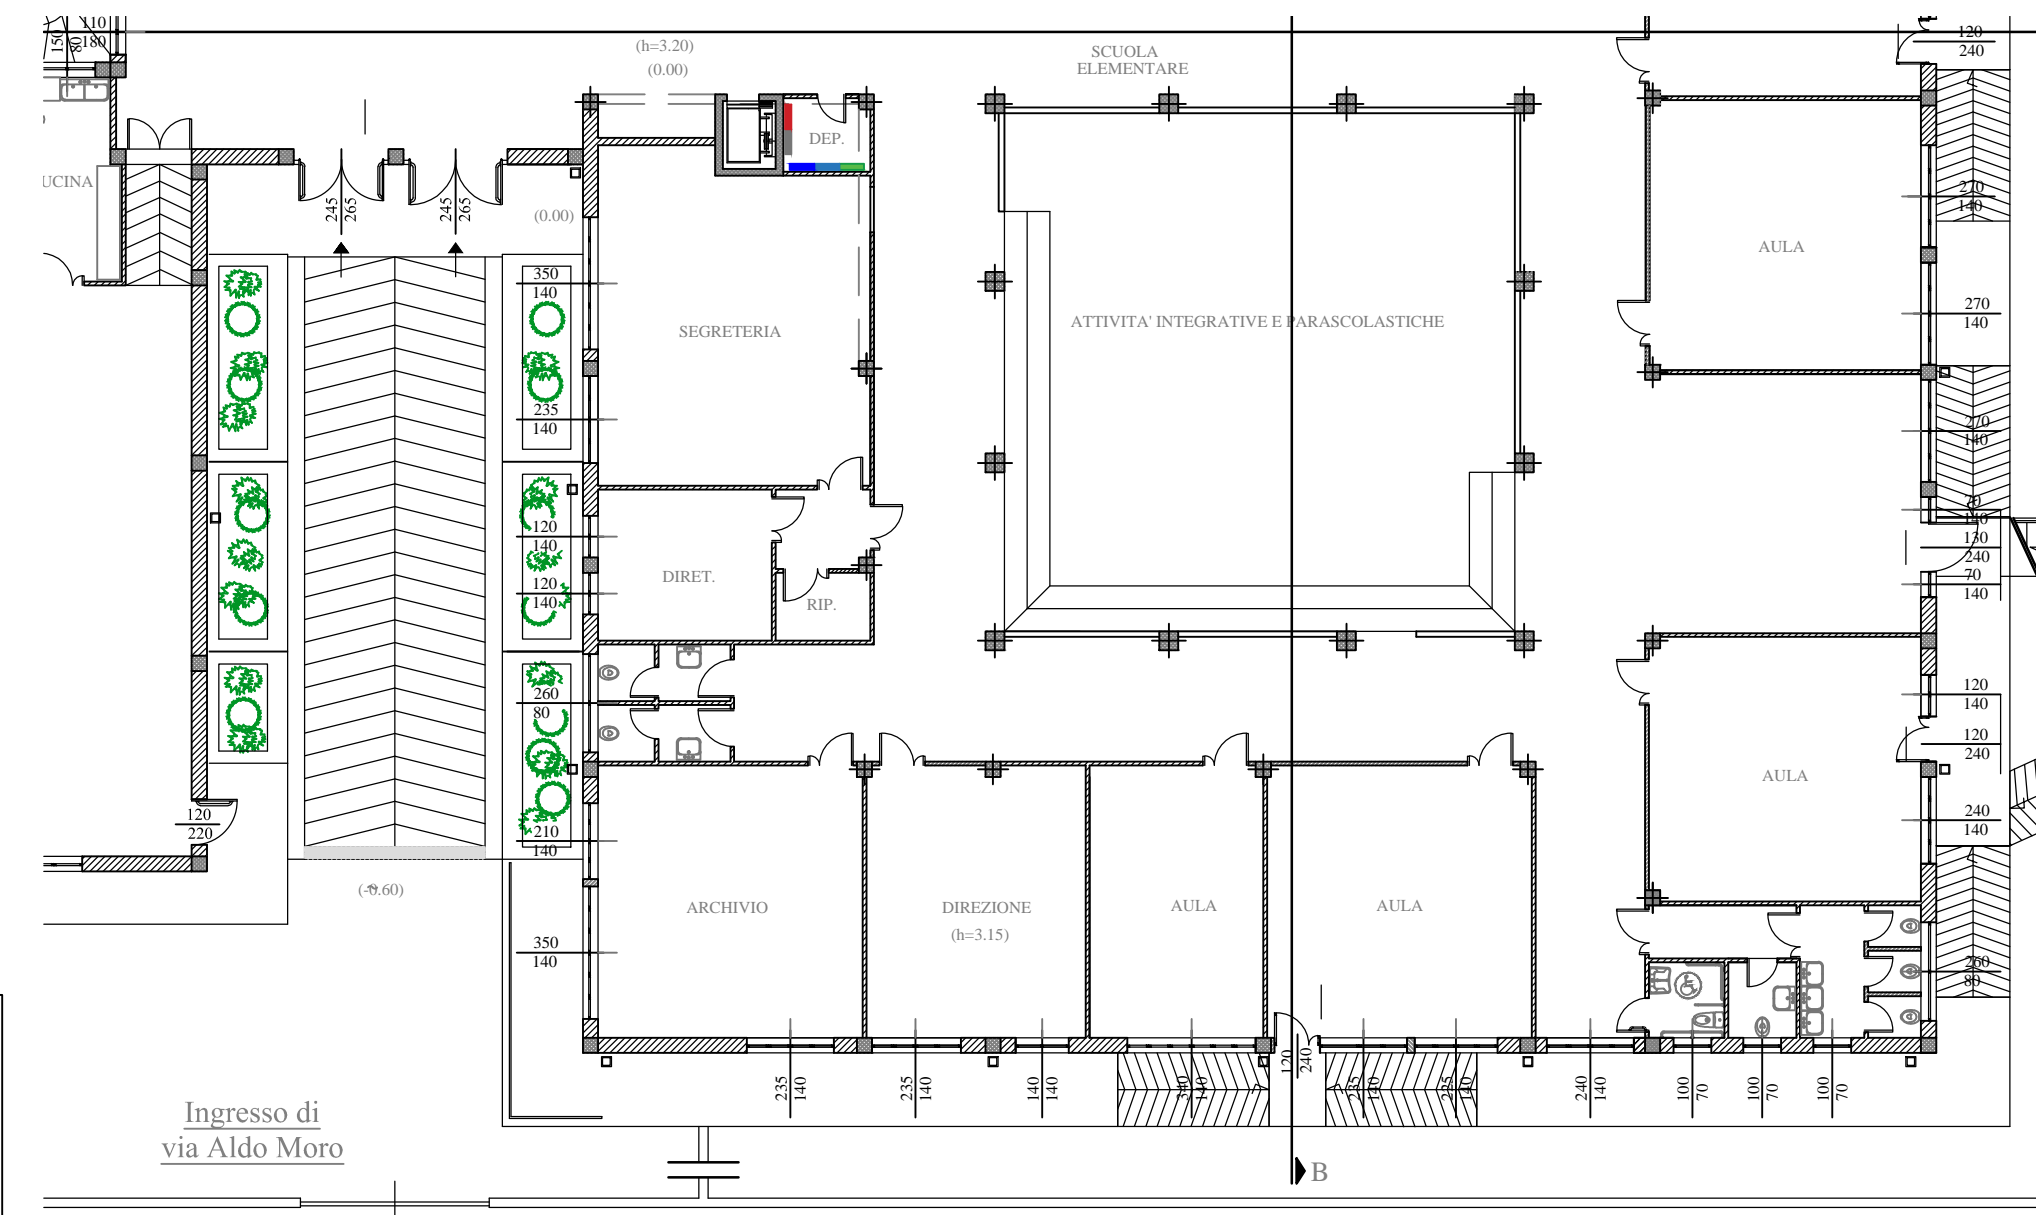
150
80
110
180
UCINA
(h=3.20)
(0.00)
SCUOLA
ELEMENTARE
120
240
DEP.
245
265
245
265
(0.00)
350
140
SEGRETERIA
ATTIVITA' INTEGRATIVE E PARASCOLASTICHE
AULA
270
140
270
140
270
140
235
140
120
140
120
140
DIRET.
RIP.
70
140
130
240
70
140
260
80
120
140
120
240
AULA
240
140
120
220
210
140
(-0.60)
ARCHIVIO
DIREZIONE
(h=3.15)
AULA
AULA
350
140
260
80
235
140
235
140
140
140
340
140
120
240
235
140
235
140
240
140
100
70
100
70
100
70
Ingresso di
via Aldo Moro
B